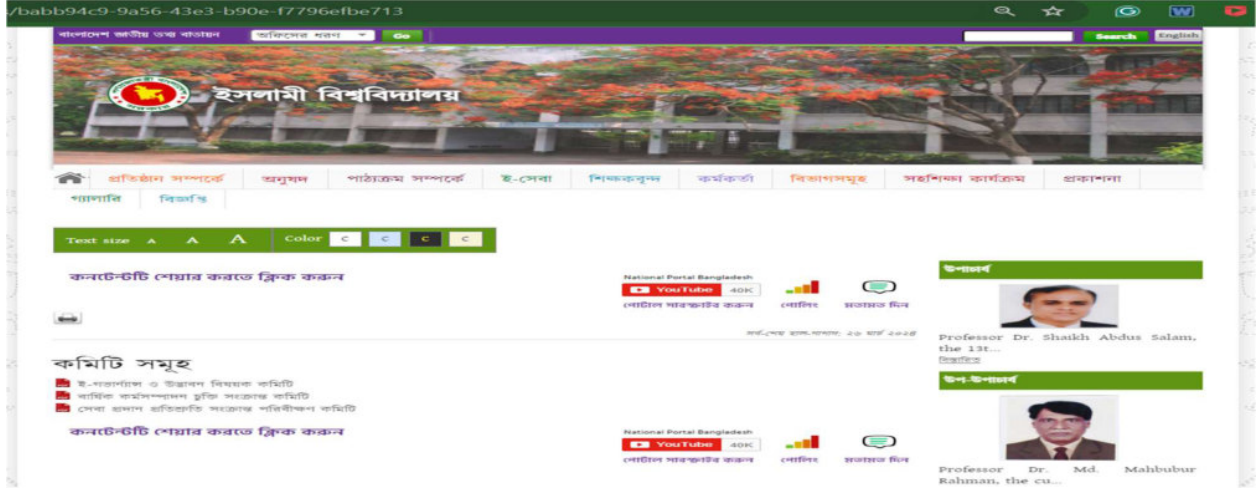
/babb94c9-9a56-43e3-b90e-f7796efbe713

বাংলাদেশ জাতীয় তথ্য বাতায়ন অফিসের ধরণ Go Search English

ইসলামী বিশ্ববিদ্যালয়

প্রতিষ্ঠান সম্পর্কে অনুষদ পাঠ্যক্রম সম্পর্কে ই-সেবা শিক্ষকবৃন্দ কর্মকর্তা বিভাগসমূহ সহশিক্ষা কার্যক্রম প্রকাশনা গ্যালারি বিজ্ঞপ্তি

Text size A A A Color C C C C

কনটেন্টটি শেয়ার করতে ক্লিক করুন

National Portal Bangladesh
YouTube 40K
পোর্টাল সাবস্ক্রাইব করুন পোলিং মতামত দিন

সর্বশেষ হাল-নাগাদ: ২৬ মার্চ ২০২৪

কমিটি সমূহ

ই-গভর্নেন্স ও উদ্ভাবন বিষয়ক কমিটি
বার্ষিক কর্মসম্পাদন চুক্তি সংক্রান্ত কমিটি
সেবা প্রদান প্রতিশ্রুতি সংক্রান্ত পরিবীক্ষণ কমিটি

কনটেন্টটি শেয়ার করতে ক্লিক করুন

National Portal Bangladesh
YouTube 40K
পোর্টাল সাবস্ক্রাইব করুন পোলিং মতামত দিন

উপাচার্য
Professor Dr. Shaikh Abdus Salam, the 13t...
বিস্তারিত

উপ-উপাচার্য
Professor Dr. Md. Mahbubur Rahman, the cu...